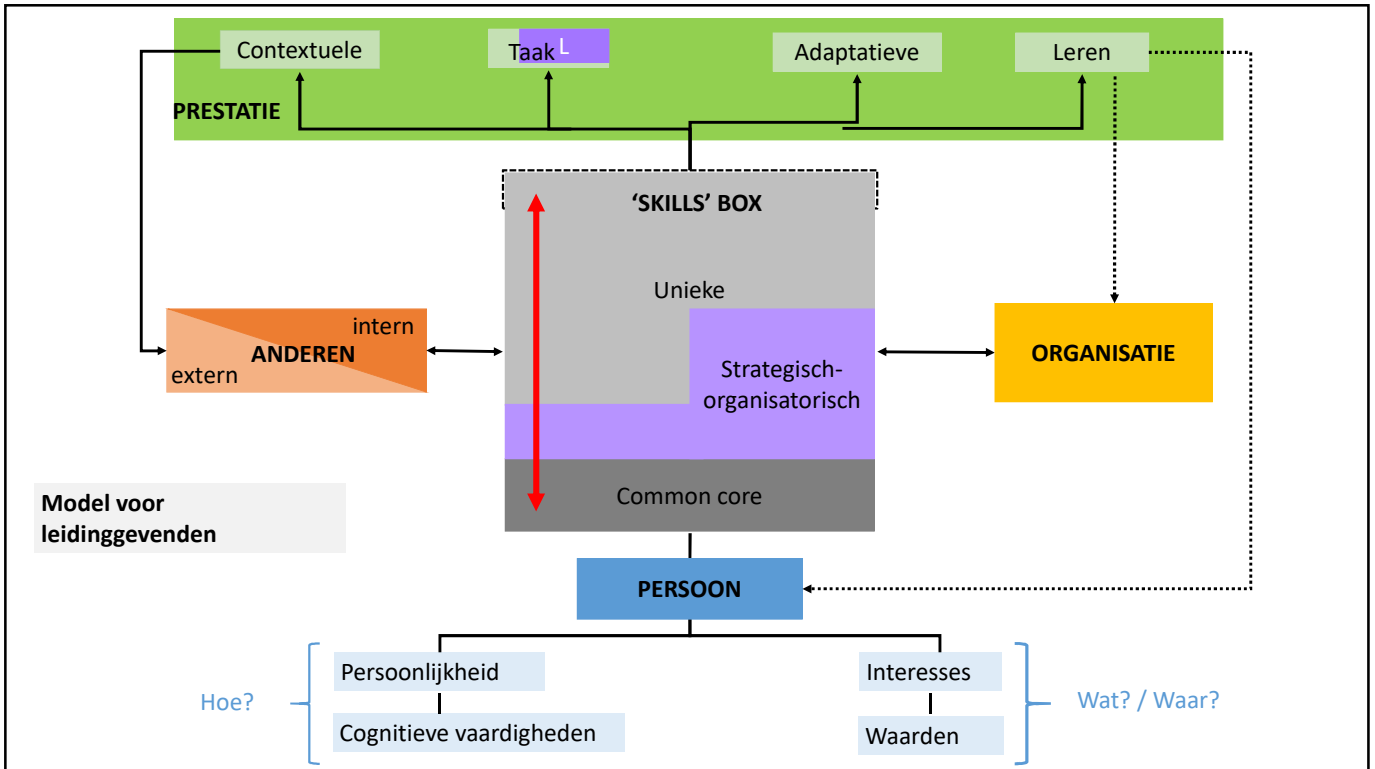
Contextuele
Taak L
Adaptatieve
Leren
PRESTATIE

'SKILLS' BOX
Unieke
Strategisch-organisatorisch
Common core

intern
ANDEREN
extern

ORGANISATIE

Model voor leidinggevenden

PERSOON

Hoe?
Persoonlijkheid
Cognitieve vaardigheden

Interesses
Waarden
Wat? / Waar?